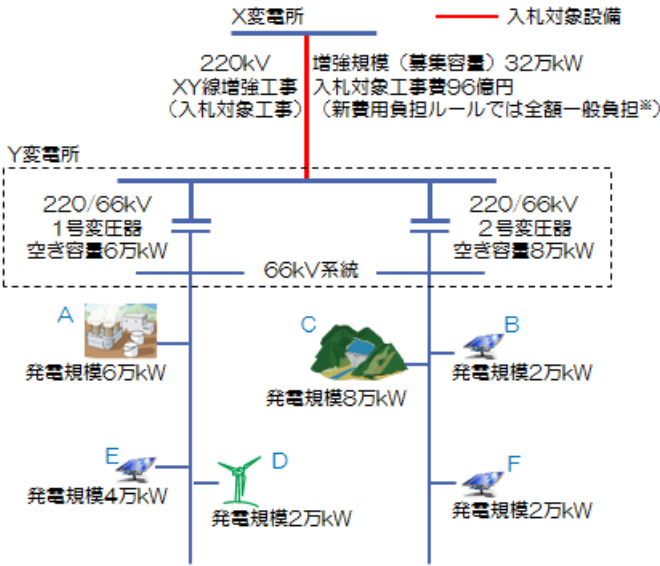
X変電所

入札対象設備

220kV
XY線増強工事
（入札対象工事）

増強規模（募集容量）32万kW
入札対象工事費96億円
（新費用負担ルールでは全額一般負担※）

Y変電所

220/66kV
1号変圧器
空き容量6万kW

220/66kV
2号変圧器
空き容量8万kW

66kV系統

A
発電規模6万kW

C
発電規模8万kW

B
発電規模2万kW

E
発電規模4万kW

D
発電規模2万kW

F
発電規模2万kW